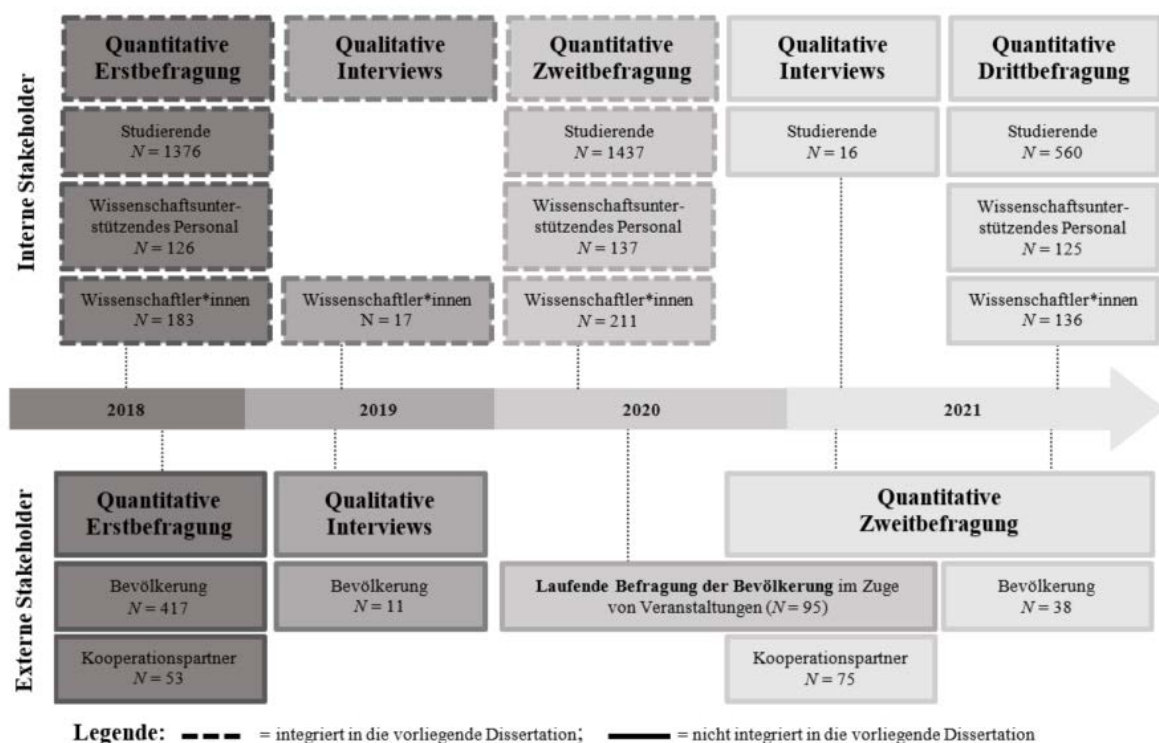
Interne Stakeholder

Quantitative Erstbefragung

Studierende $N = 1376$

Wissenschaftsunterstützendes Personal $N = 126$

Wissenschaftler*innen $N = 183$

Qualitative Interviews

Wissenschaftler*innen N = 17

Quantitative Zweitbefragung

Studierende $N = 1437$

Wissenschaftsunterstützendes Personal $N = 137$

Wissenschaftler*innen $N = 211$

Qualitative Interviews

Studierende $N = 16$

Quantitative Drittbefragung

Studierende $N = 560$

Wissenschaftsunterstützendes Personal $N = 125$

Wissenschaftler*innen $N = 136$

2018 2019 2020 2021

Externe Stakeholder

Quantitative Erstbefragung

Bevölkerung $N = 417$

Kooperationspartner $N = 53$

Qualitative Interviews

Bevölkerung $N = 11$

Quantitative Zweitbefragung

Laufende Befragung der Bevölkerung im Zuge von Veranstaltungen ($N = 95$)

Bevölkerung $N = 38$

Kooperationspartner $N = 75$

Legende: = integriert in die vorliegende Dissertation; = nicht integriert in die vorliegende Dissertation